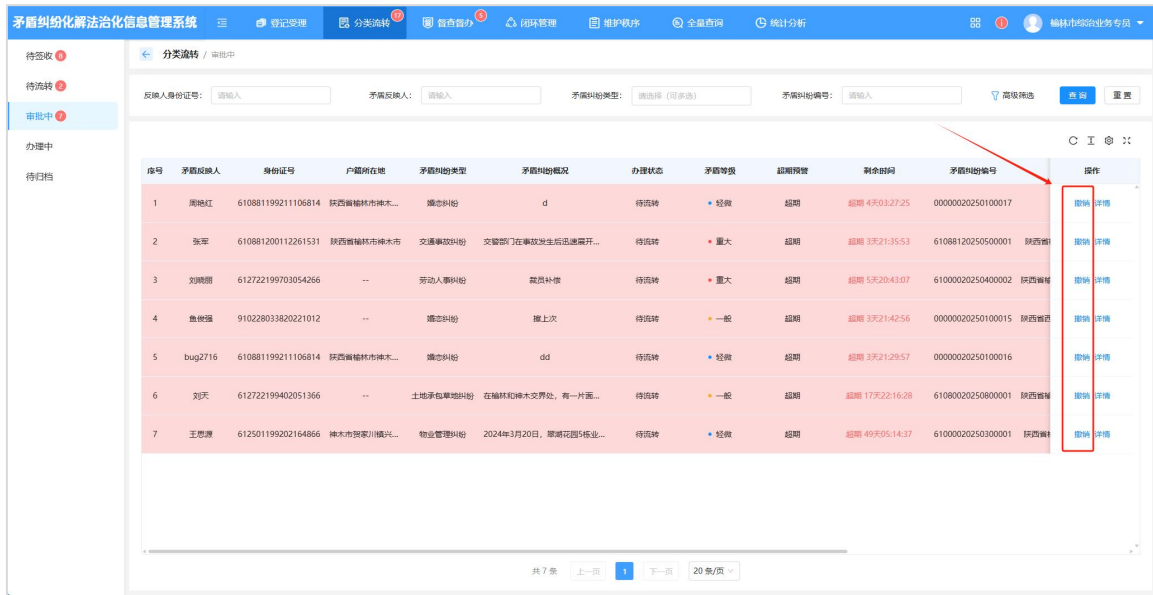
矛盾纠纷化解法治化信息管理系统 登记受理 分类流转 17 督查督办 5 闭环管理 维护秩序 全量查询 统计分析 榆林市综治业务专员

待签收 8
待流转 2
审批中 7
办理中
待归档

← 分类流转 / 审批中

反映人身份证号: 请输入 矛盾反映人: 请输入 矛盾纠纷类型: 请选择 (可多选) 矛盾纠纷编号: 请输入 高级筛选 查询 重置

| 序号 | 矛盾反映人 | 身份证号 | 户籍所在地 | 矛盾纠纷类型 | 矛盾纠纷概况 | 办理状态 | 矛盾等级 | 超期预警 | 剩余时间 | 矛盾纠纷编号 | | 操作 |
|---|---|---|---|---|---|---|---|---|---|---|---|---|
| 1 | 周艳红 | 610881199211106814 | 陕西省榆林市神木... | 婚恋纠纷 | d | 待流转 | 轻微 | 超期 | 超期 4天03:27:25 | 00000020250100017 | | 撤销 详情 |
| 2 | 张军 | 610881200112261531 | 陕西省榆林市神木市 | 交通事故纠纷 | 交管部门在事故发生后迅速展开... | 待流转 | 重大 | 超期 | 超期 3天21:35:53 | 61088120250500001 | 陕西省 | 撤销 详情 |
| 3 | 刘晓丽 | 612722199703054266 | -- | 劳动人事纠纷 | 裁员补偿 | 待流转 | 重大 | 超期 | 超期 5天20:43:07 | 61000020250400002 | 陕西省 | 撤销 详情 |
| 4 | 鱼俊强 | 910228033820221012 | -- | 婚恋纠纷 | 撤上次 | 待流转 | 一般 | 超期 | 超期 3天21:42:56 | 00000020250100015 | 陕西省 | 撤销 详情 |
| 5 | bug2716 | 610881199211106814 | 陕西省榆林市神木... | 婚恋纠纷 | dd | 待流转 | 轻微 | 超期 | 超期 3天21:29:57 | 00000020250100016 | | 撤销 详情 |
| 6 | 刘天 | 612722199402051366 | -- | 土地承包草地纠纷 | 在榆林和神木交界处，有一片面... | 待流转 | 一般 | 超期 | 超期 17天22:16:28 | 61080020250800001 | 陕西省 | 撤销 详情 |
| 7 | 王思源 | 612501199202164866 | 神木市贺家川镇兴... | 物业管理纠纷 | 2024年3月20日，卧湖花园5栋业... | 待流转 | 轻微 | 超期 | 超期 49天05:14:37 | 61000020250300001 | 陕西省 | 撤销 详情 |

共7条 上一页 1 下一页 20条/页